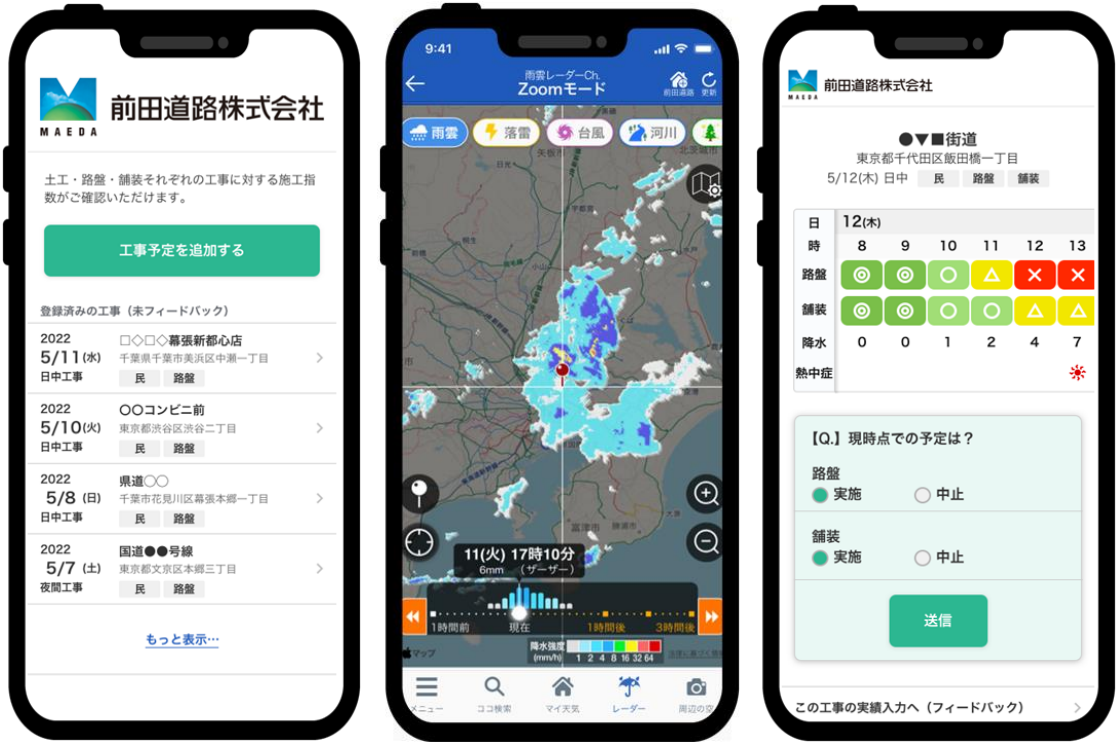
MAEDA 前田道路株式会社

土工・路盤・舗装それぞれの工事に対する施工指数がご確認いただけます。

工事予定を追加する

登録済みの工事（未フィードバック）

2022
5/11(水)
日中工事
□◇□◇幕張新都心店
千葉県千葉市美浜区中瀬一丁目
民 路盤

2022
5/10(火)
日中工事
〇〇コンビニ前
東京都渋谷区渋谷二丁目
民 路盤

2022
5/8 (日)
日中工事
県道〇〇
千葉市花見川区幕張本郷一丁目
民 路盤

2022
5/7 (土)
夜間工事
国道●●号線
東京都文京区本郷一丁目
民 路盤

もっと表示…

9:41

雨雲レーダーCh.
Zoomモード
前田道路 更新

雨雲 落雷 台風 河川

11(火) 17時10分
6mm (ザーザー)

1時間前 現在 1時間後 3時間後

降水強度 (mm/h) 1 2 4 8 16 32 64

マップ

メニュー ココ検索 マイ天気 レーダー 周辺の天

MAEDA 前田道路株式会社

●▼■街道
東京都千代田区飯田橋一丁目
5/12(木) 日中 民 路盤 舗装

| 日 | 12(木) | | | | | |
|---|---|---|---|---|---|---|
| 時 | 8 | 9 | 10 | 11 | 12 | 13 |
| 路盤 | ◎ | ◎ | ○ | △ | × | × |
| 舗装 | ◎ | ◎ | ○ | ○ | △ | △ |
| 降水 | 0 | 0 | 1 | 2 | 4 | 7 |
| 熱中症 | | | | | | |

【Q.】現時点での予定は？

路盤
実施 中止

舗装
実施 中止

送信

この工事の実績入力へ（フィードバック）